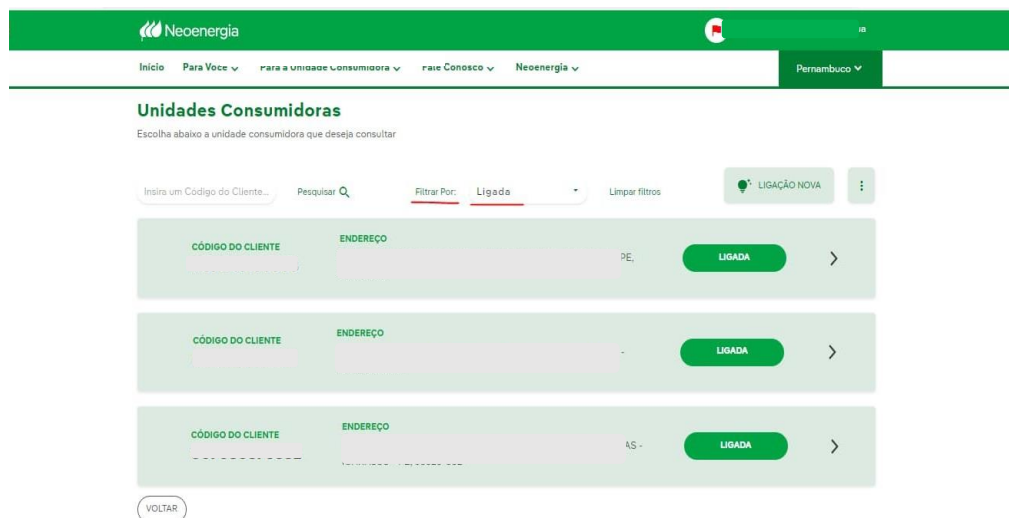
Neoenergia

ia

Início Para Você ⌄ Para a Unidade Consumidora ⌄ Fale Conosco ⌄ Neoenergia ⌄

Pernambuco ⌄

Unidades Consumidoras

Escolha abaixo a unidade consumidora que deseja consultar

Insira um Código do Cliente...

Pesquisar

Filtrar Por: Ligada

Limpar filtros

LIGAÇÃO NOVA

CÓDIGO DO CLIENTE

ENDEREÇO

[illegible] PE,

LIGADA

CÓDIGO DO CLIENTE

ENDEREÇO

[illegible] -

LIGADA

CÓDIGO DO CLIENTE

ENDEREÇO

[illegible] AS -

LIGADA

VOLTAR